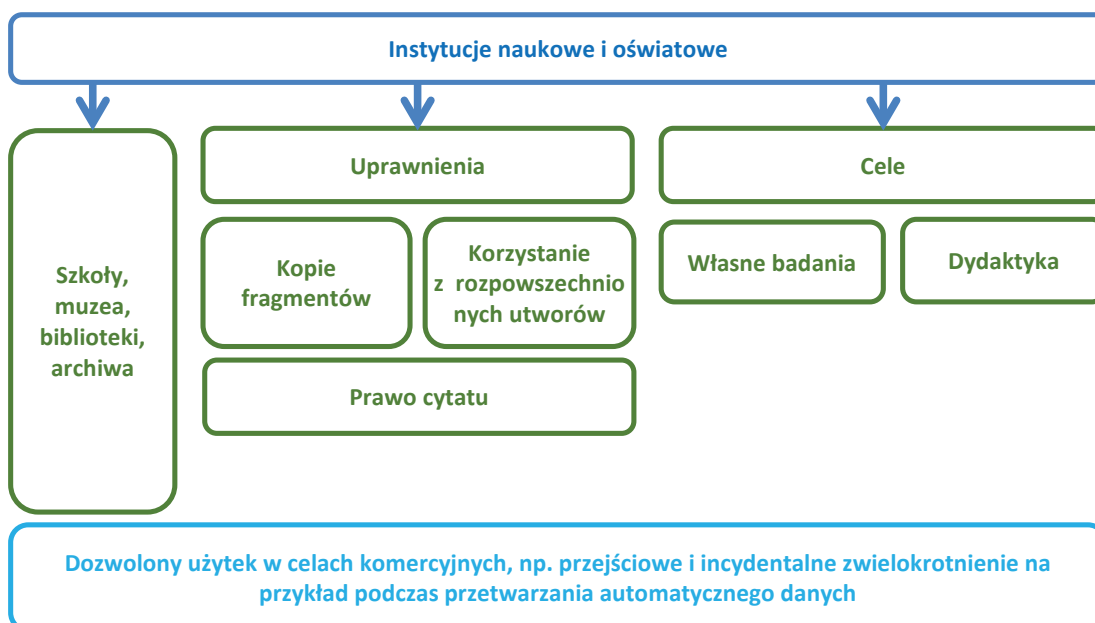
Instytucje naukowe i oświatowe

Szkoły, muzea, biblioteki, archiwa

Uprawnienia

Kopie fragmentów

Korzystanie z rozpowszechnionych utworów

Prawo cytatu

Cele

Własne badania

Dydaktyka

Dozwolony użytek w celach komercyjnych, np. przejściowe i incydentalne zwielokrotnienie na przykład podczas przetwarzania automatycznego danych